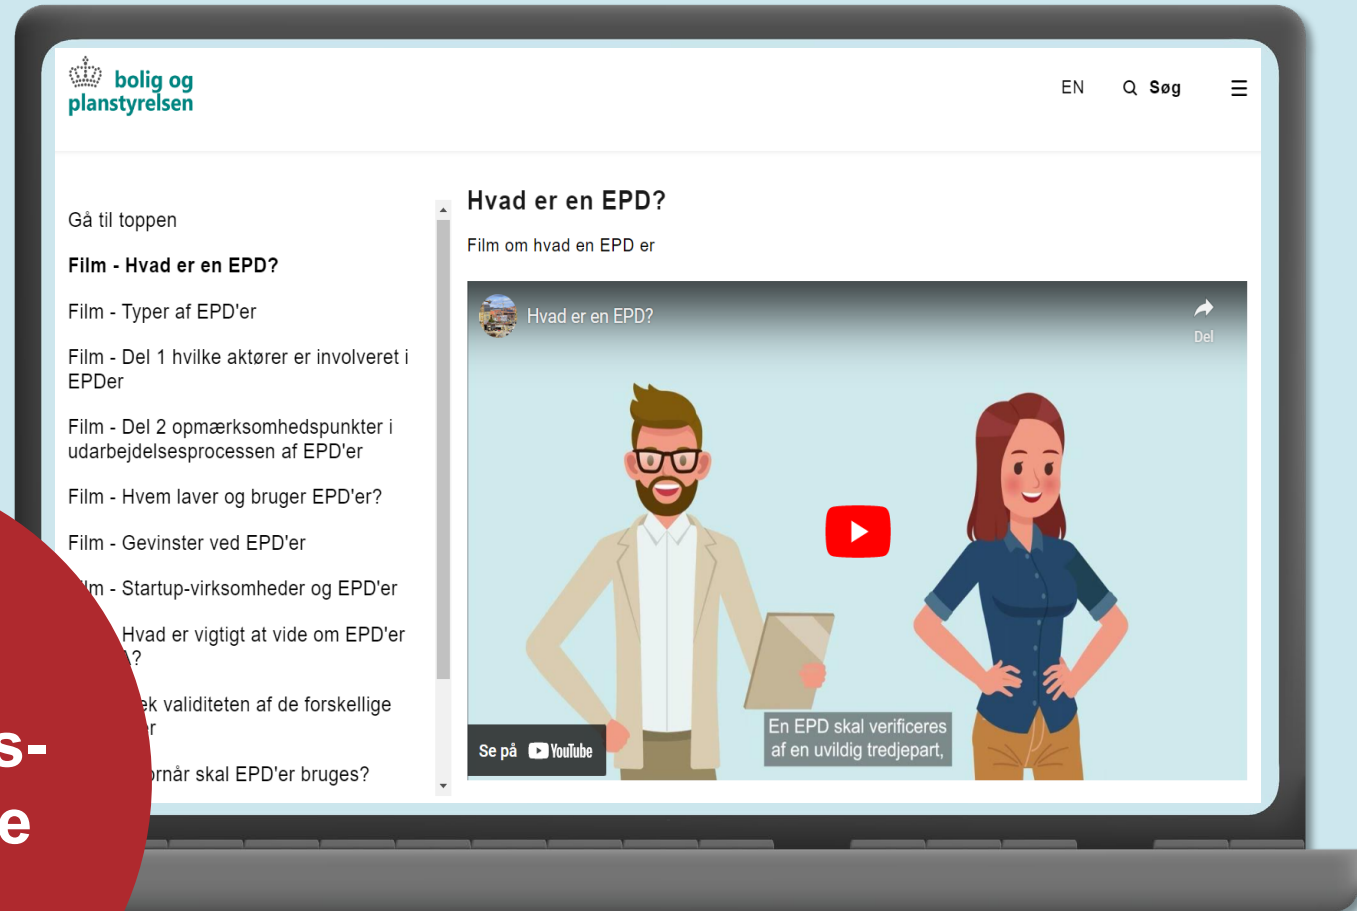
bolig og planstyrelsen

EN

Søg

Gå til toppen

**Film - Hvad er en EPD?**

Film - Typer af EPD'er

Film - Del 1 hvilke aktører er involveret i EPDer

Film - Del 2 opmærksomhedspunkter i udarbejdelsesprocessen af EPD'er

Film - Hvem laver og bruger EPD'er?

Film - Gevinster ved EPD'er

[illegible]lm - Startup-virksomheder og EPD'er

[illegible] Hvad er vigtigt at vide om EPD'er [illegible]?

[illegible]ek validiteten af de forskellige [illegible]r

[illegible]ornår skal EPD'er bruges?

s-

e

Hvad er en EPD?

Film om hvad en EPD er

Hvad er en EPD?

Del

En EPD skal verificeres af en uvildig tredjepart,

Se på YouTube